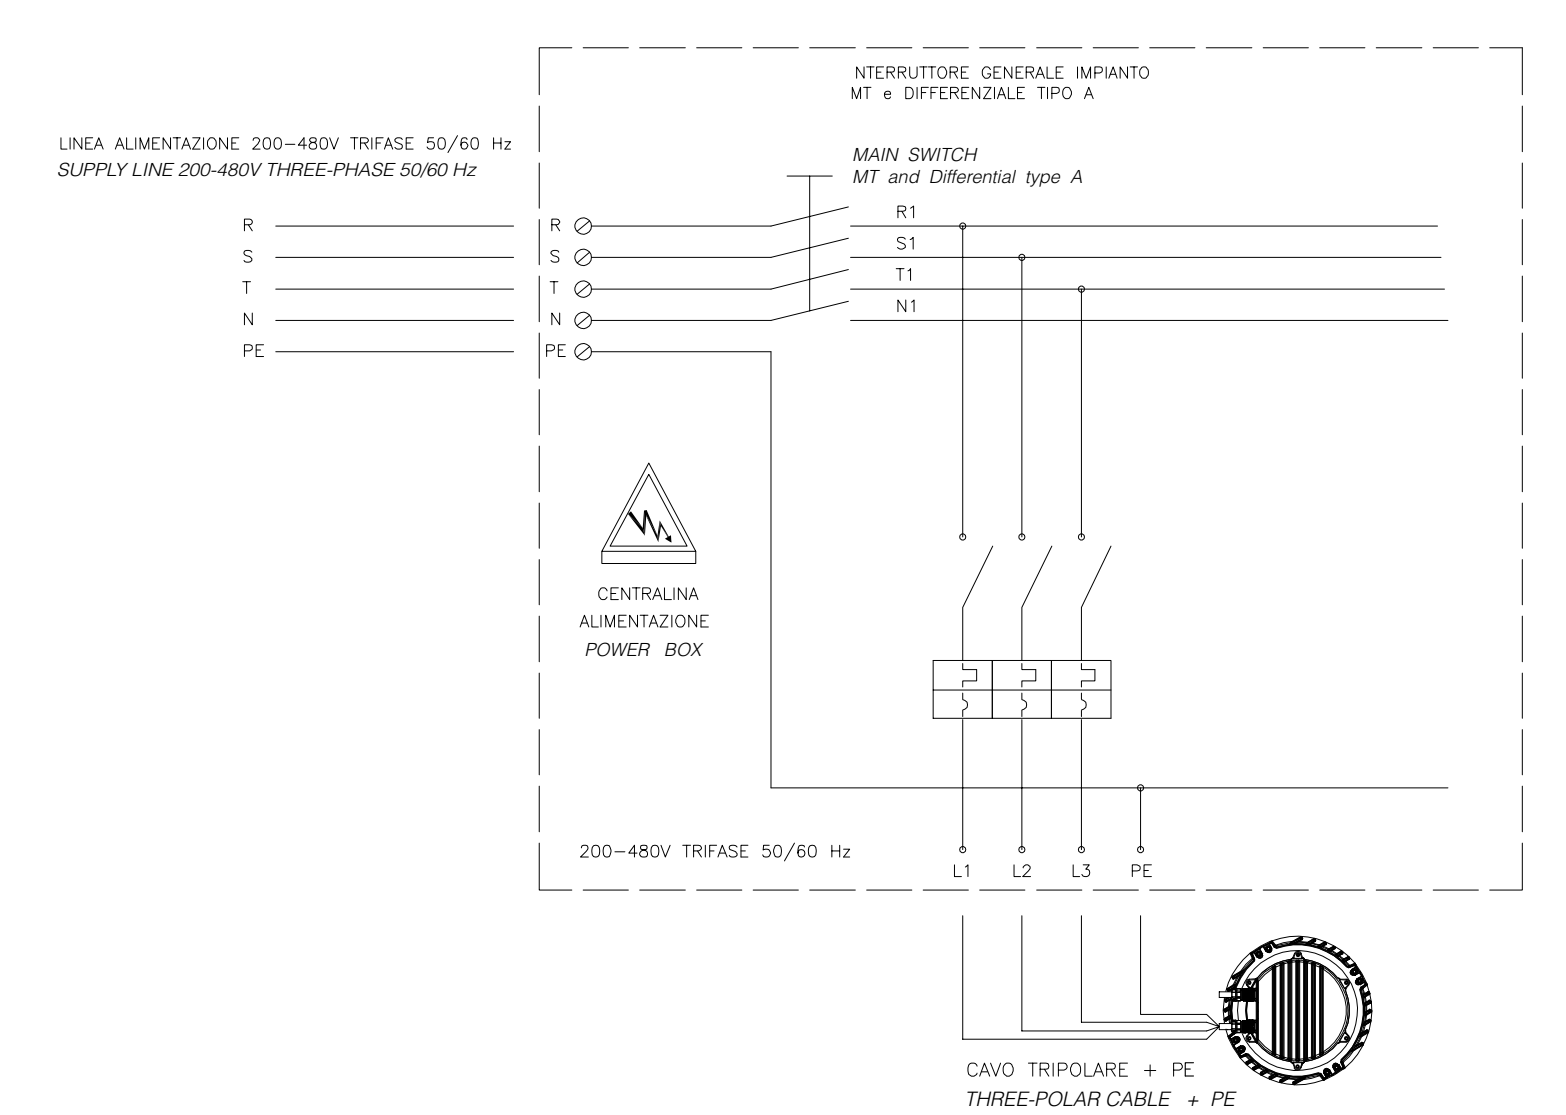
NTERRUTTORE GENERALE IMPIANTO
MT e DIFFERENZIALE TIPO A

LINEA ALIMENTAZIONE 200–480V TRIFASE 50/60 Hz
SUPPLY LINE 200-480V THREE-PHASE 50/60 Hz

MAIN SWITCH
MT and Differential type A

R
S
T
N
PE

R
S
T
N
PE

R1
S1
T1
N1

CENTRALINA
ALIMENTAZIONE
POWER BOX

200–480V TRIFASE 50/60 Hz

L1 L2 L3 PE

CAVO TRIPOLARE + PE
THREE-POLAR CABLE + PE